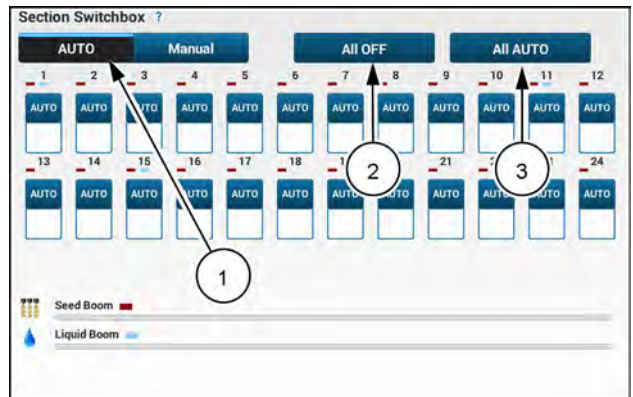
Section Switchbox ?

AUTO Manual

All OFF

All AUTO

1 2 3 4 5 6 7 8 9 10 11 12

AUTO AUTO AUTO AUTO AUTO AUTO AUTO AUTO AUTO AUTO AUTO AUTO

13 14 15 16 17 18 1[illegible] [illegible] 21 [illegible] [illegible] 24

AUTO AUTO AUTO AUTO AUTO AUTO AUTO AUTO AUTO AUTO AUTO AUTO

1

2

3

Seed Boom

Liquid Boom